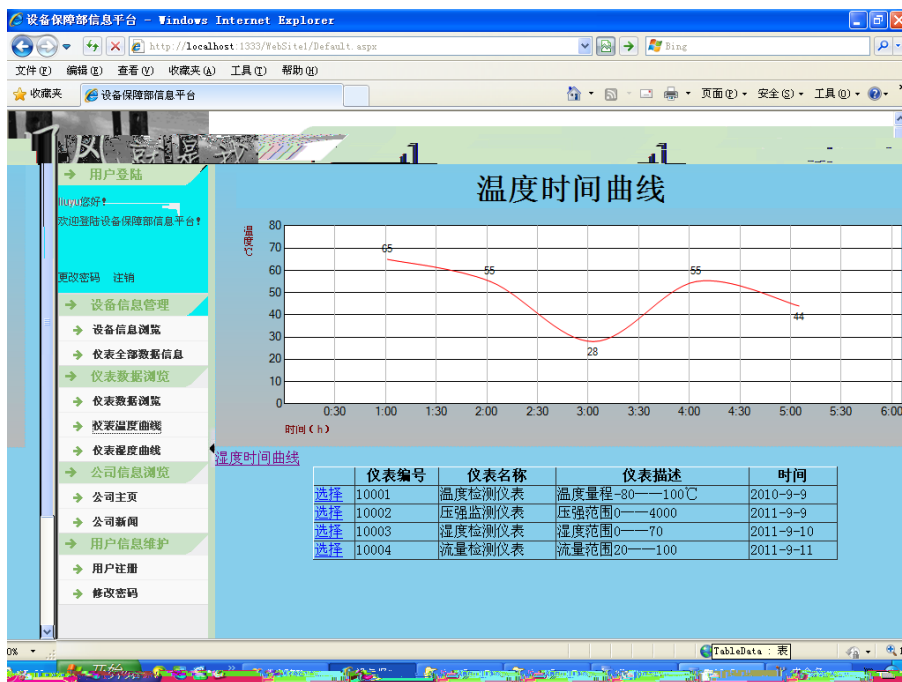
设备保障部信息平台 - Windows Internet Explorer

http://localhost:1333/WebSite1/Default.aspx

Bing

文件(F) 编辑(E) 查看(V) 收藏夹(A) 工具(T) 帮助(H)

收藏夹 设备保障部信息平台

页面(P) 安全(S) 工具(O)

用户登陆

liuyu您好!

欢迎登陆设备保障部信息平台!

更改密码 注销

设备信息管理

设备信息浏览

仪表全部数据信息

仪表数据浏览

仪表数据浏览

仪表温度曲线

仪表湿度曲线

公司信息浏览

公司主页

公司新闻

用户信息维护

用户注册

修改密码

温度时间曲线

温度℃

80
70
60
50
40
30
20
10
0

65
55
28
55
44

0:30 1:00 1:30 2:00 2:30 3:00 3:30 4:00 4:30 5:00 5:30 6:00

时间(h)

湿度时间曲线

| | 仪表编号 | 仪表名称 | 仪表描述 | 时间 |
|---|---|---|---|---|
| 选择 | 10001 | 温度检测仪表 | 温度量程-80——100℃ | 2010-9-9 |
| 选择 | 10002 | 压强监测仪表 | 压强范围0——4000 | 2011-9-9 |
| 选择 | 10003 | 湿度检测仪表 | 湿度范围0——70 | 2011-9-10 |
| 选择 | 10004 | 流量检测仪表 | 流量范围20——100 | 2011-9-11 |

TableData : 表

0%